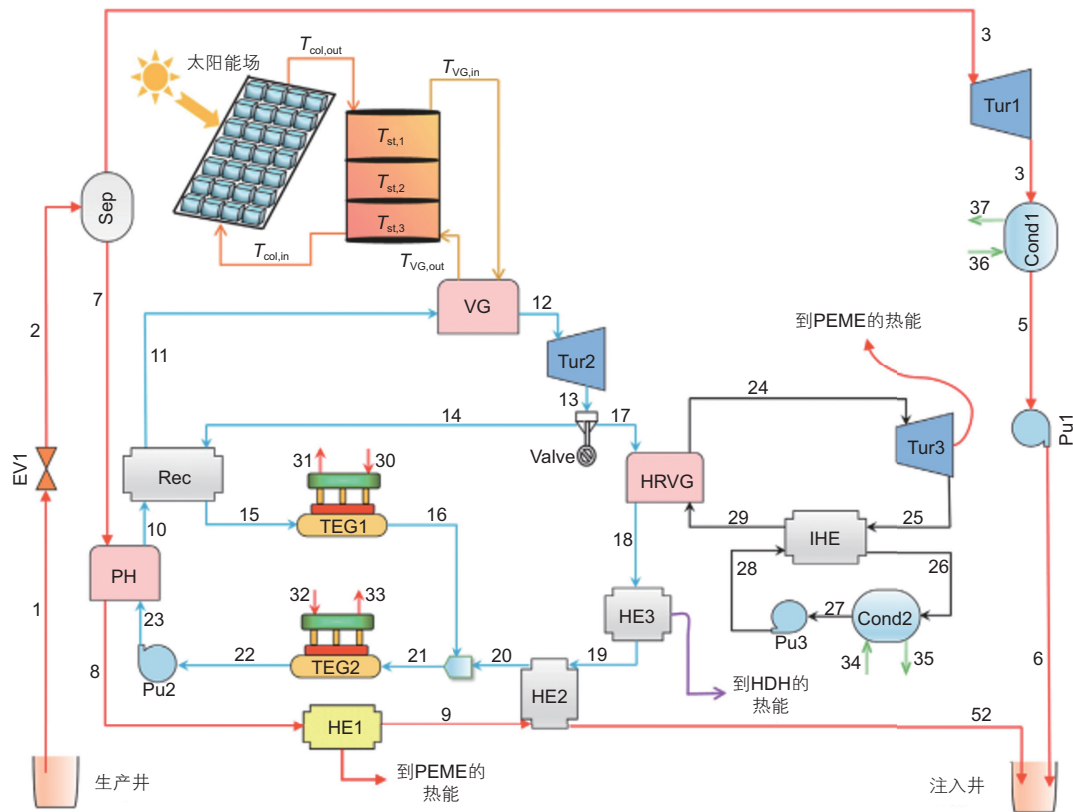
3
Tur1
3
37
36
Cond1
5
Pu1
6
注入井
52
太阳能场
$T_{col,out}$
$T_{VG,in}$
$T_{st,1}$
$T_{st,2}$
$T_{st,3}$
$T_{col,in}$
$T_{VG,out}$
Sep
2
EV1
1
生产井
7
VG
12
Tur2
13
Valve
14
17
11
Rec
10
PH
8
23
Pu2
22
TEG2
32
33
21
20
19
HE2
9
HE1
到PEME的热能
31
30
TEG1
15
16
HRVG
18
HE3
到HDH的热能
24
Tur3
到PEME的热能
29
IHE
25
26
28
27
Cond2
Pu3
34
35